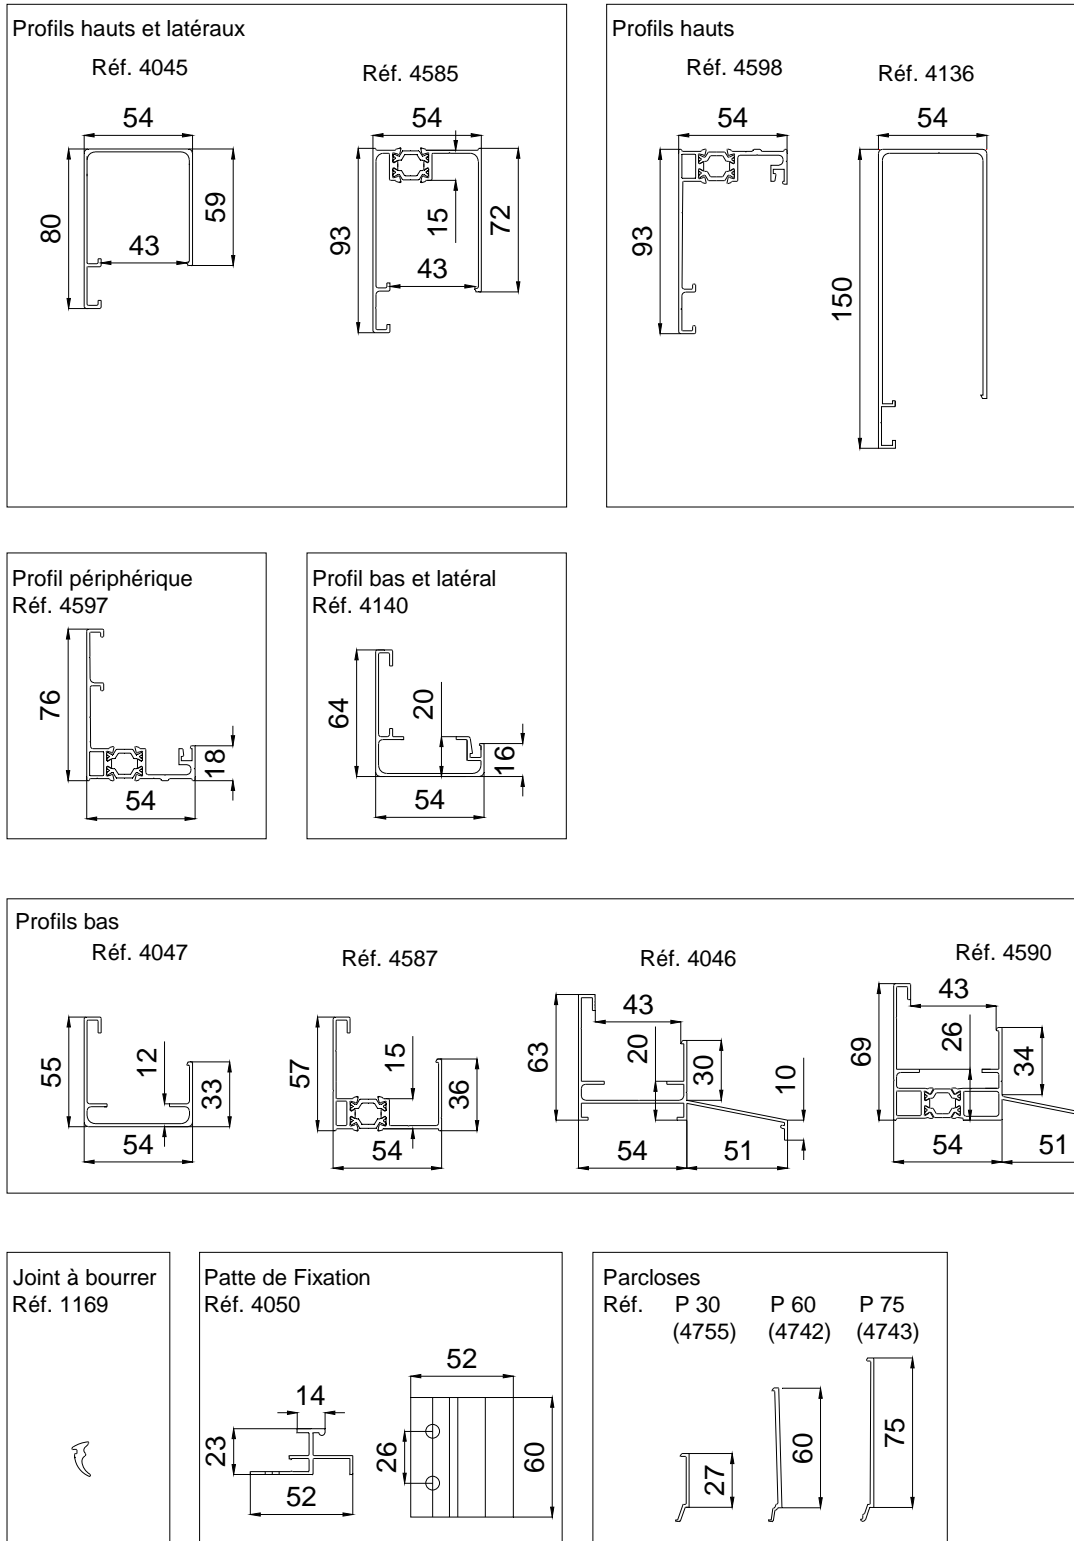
Profils hauts et latéraux

Réf. 4045

54

80

59

43

Réf. 4585

54

93

15

72

43

Profils hauts

Réf. 4598

54

93

Réf. 4136

54

150

Profil périphérique
Réf. 4597

76

18

54

Profil bas et latéral
Réf. 4140

64

20

16

54

Profils bas

Réf. 4047

55

12

33

54

Réf. 4587

57

15

36

54

Réf. 4046

43

63

20

30

10

54

51

Réf. 4590

43

69

26

34

54

51

Joint à bourrer
Réf. 1169

Patte de Fixation
Réf. 4050

14

23

52

52

26

60

Parcloses
Réf. P 30 (4755) P 60 (4742) P 75 (4743)

27

60

75